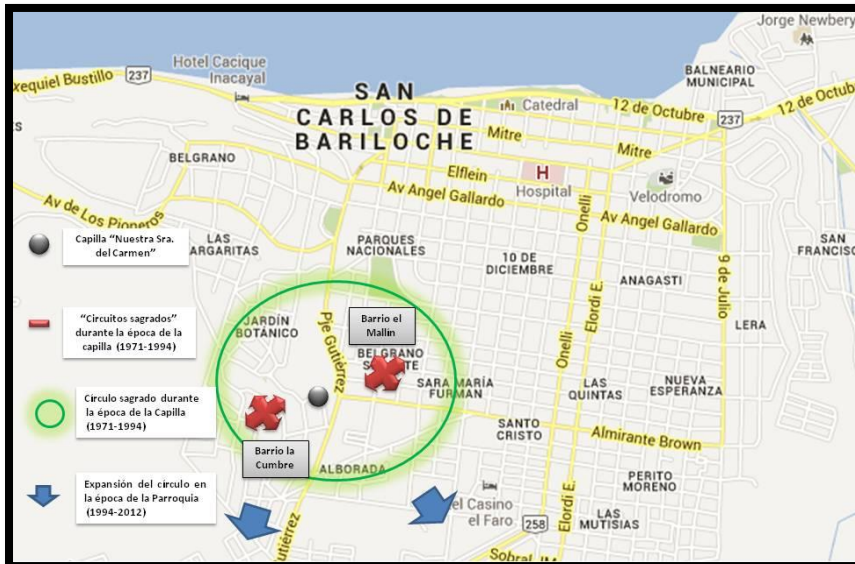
Jorge Newbery
Hotel Cacique Inacayal
xequiel Bustillo 237
BALNEARIO MUNICIPAL
SAN CARLOS DE BARILOCHE
Catedral
12 de Octubre 237
12 de Octub
Mitre
Mitre
BELGRANO
Elflein
H Hospital
Velodromo
Av Angel Gallardo
Av Angel Gallardo
Av de Los Pioneros
Capilla "Nuestra Sra. del Carmen"
LAS ARGARITAS
PARQUES NACIONALES
10 DE DICIEMBRE
Onelli
SAN FRANCISC
ANAGASTI
9 de Julio
"Circuitos sagrados" durante la época de la capilla (1971-1994)
JARDÍN BOTÁNICO
Pje Gutiérrez
Barrio el Mallin
BELGRANO S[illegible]E
Onelli
Elordi E.
LERA
Círculo sagrado durante la época de la Capilla (1971-1994)
SARA MARÍA FURMAN
LAS QUINTAS
NUEVA ESPERANZA
SANTO CRISTO
Almirante Brown
Barrio la Cumbre
ALBORADA
Expansión del círculo en la época de la Parroquia (1994-2012)
Elordi E.
PERITO MORENO
el Casino el Faro
258
LAS MUTISIAS
Gutiérrez
Sobral JM